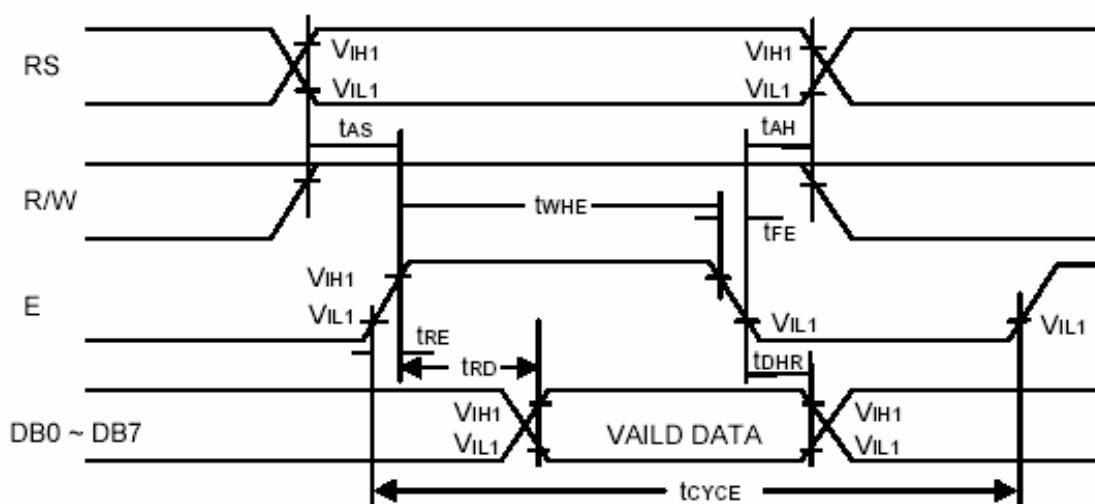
RS

$V_{IH1}$ $V_{IL1}$

$V_{IH1}$ $V_{IL1}$

$t_{AS}$

$t_{AH}$

R/W

$t_{WHE}$

$t_{FE}$

E

$V_{IH1}$ $V_{IL1}$

$t_{RE}$

$V_{IL1}$

$V_{IL1}$

$t_{RD}$

$t_{DHR}$

DB0 ~ DB7

$V_{IH1}$ $V_{IL1}$

VAILD DATA

$V_{IH1}$ $V_{IL1}$

$t_{CYCE}$